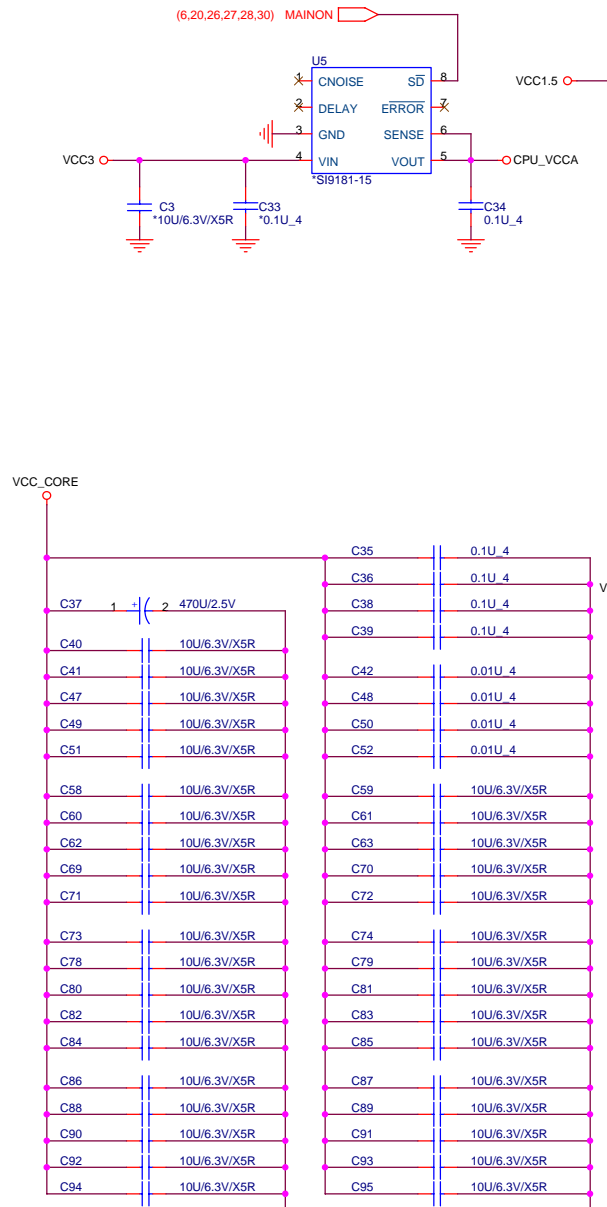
(6,20,26,27,28,30) MAINON

U5
1 CNOISE
2 DELAY
3 GND
4 VIN
$\overline{SD}$ 8
$\overline{ERROR}$ 7
SENSE 6
VOUT 5
*SI9181-15

VCC1.5

VCC3
CPU_VCCA

C3
*10U/6.3V/X5R
C33
*0.1U_4
C34
0.1U_4

VCC_CORE

C35 0.1U_4
C36 0.1U_4
V
C37 1 + 2 470U/2.5V
C38 0.1U_4
C39 0.1U_4
C40 10U/6.3V/X5R
C41 10U/6.3V/X5R
C42 0.01U_4
C47 10U/6.3V/X5R
C48 0.01U_4
C49 10U/6.3V/X5R
C50 0.01U_4
C51 10U/6.3V/X5R
C52 0.01U_4
C58 10U/6.3V/X5R
C59 10U/6.3V/X5R
C60 10U/6.3V/X5R
C61 10U/6.3V/X5R
C62 10U/6.3V/X5R
C63 10U/6.3V/X5R
C69 10U/6.3V/X5R
C70 10U/6.3V/X5R
C71 10U/6.3V/X5R
C72 10U/6.3V/X5R
C73 10U/6.3V/X5R
C74 10U/6.3V/X5R
C78 10U/6.3V/X5R
C79 10U/6.3V/X5R
C80 10U/6.3V/X5R
C81 10U/6.3V/X5R
C82 10U/6.3V/X5R
C83 10U/6.3V/X5R
C84 10U/6.3V/X5R
C85 10U/6.3V/X5R
C86 10U/6.3V/X5R
C87 10U/6.3V/X5R
C88 10U/6.3V/X5R
C89 10U/6.3V/X5R
C90 10U/6.3V/X5R
C91 10U/6.3V/X5R
C92 10U/6.3V/X5R
C93 10U/6.3V/X5R
C94 10U/6.3V/X5R
C95 10U/6.3V/X5R